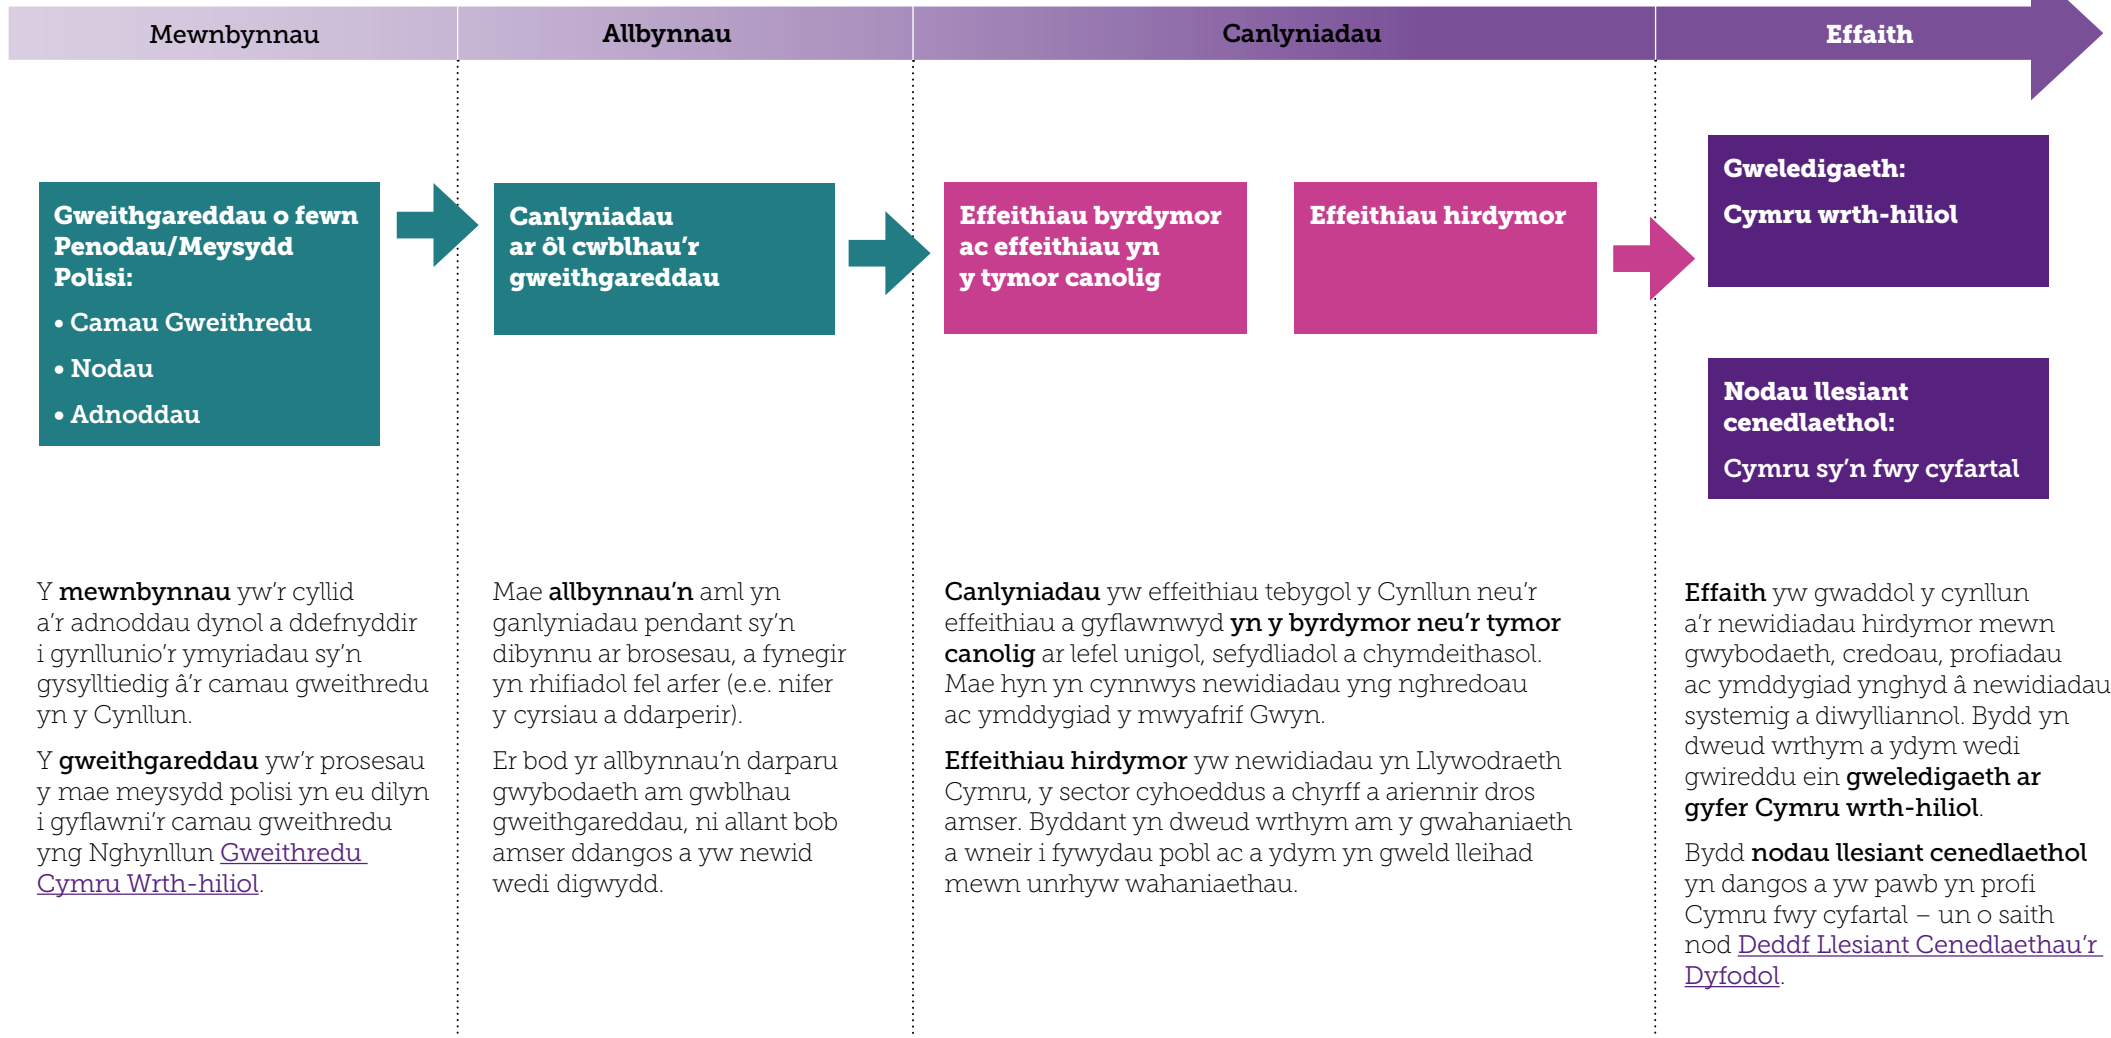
Mewnbynnau

Allbynnau

Canlyniadau

Effaith

Gweithgareddau o fewn Penodau/Meysydd Polisi:

• Camau Gweithredu

• Nodau

• Adnoddau

Canlyniadau ar ôl cwblhau'r gweithgareddau

Effeithiau byrdymor ac effeithiau yn y tymor canolig

Effeithiau hirdymor

Gweledigaeth:

Cymru wrth-hiliol

Nodau llesiant cenedlaethol:

Cymru sy'n fwy cyfartal

Y mewnbynnau yw'r cyllid a'r adnoddau dynol a ddefnyddir i gynllunio'r ymyriadau sy'n gysylltiedig â'r camau gweithredu yn y Cynllun.

Y gweithgareddau yw'r prosesau y mae meysydd polisi yn eu dilyn i gyflawni'r camau gweithredu yng Nghynllun Gweithredu Cymru Wrth-hiliol.

Mae allbynnau'n aml yn ganlyniadau pendant sy'n dibynnu ar brosesau, a fynegir yn rhifiadol fel arfer (e.e. nifer y cyrsiau a ddarperir).

Er bod yr allbynnau'n darparu gwybodaeth am gwblhau gweithgareddau, ni allant bob amser ddangos a yw newid wedi digwydd.

Canlyniadau yw effeithiau tebygol y Cynllun neu'r effeithiau a gyflawnwyd yn y byrdymor neu'r tymor canolig ar lefel unigol, sefydliadol a chymdeithasol. Mae hyn yn cynnwys newidiadau yng nghredoau ac ymddygiad y mwyafrif Gwyn.

Effeithiau hirdymor yw newidiadau yn Llywodraeth Cymru, y sector cyhoeddus a chyrff a ariennir dros amser. Byddant yn dweud wrthym am y gwahaniaeth a wneir i fywydau pobl ac a ydym yn gweld lleihad mewn unrhyw wahaniaethau.

Effaith yw gwaddol y cynllun a'r newidiadau hirdymor mewn gwybodaeth, credoau, profiadau ac ymddygiad ynghyd â newidiadau systemig a diwylliannol. Bydd yn dweud wrthym a ydym wedi gwireddu ein gweledigaeth ar gyfer Cymru wrth-hiliol.

Bydd nodau llesiant cenedlaethol yn dangos a yw pawb yn profi Cymru fwy cyfartal – un o saith nod Deddf Llesiant Cenedlaethau'r Dyfodol.